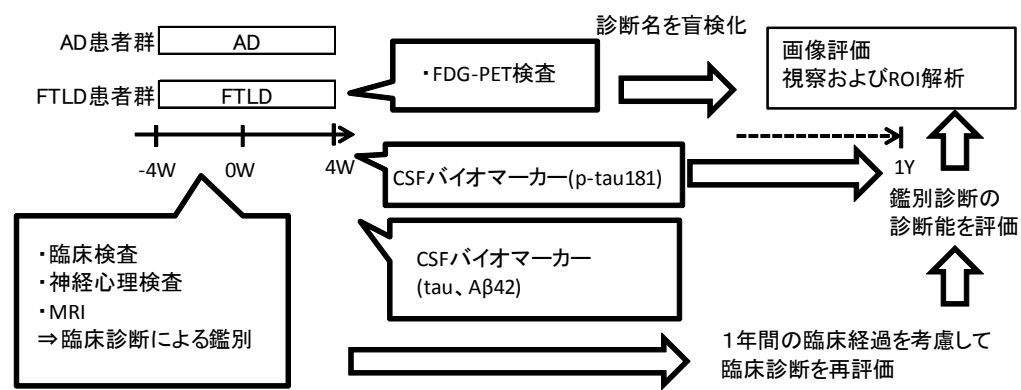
AD患者群 AD

FTLD患者群 FTLD

診断名を盲検化

・FDG-PET検査

画像評価
視察およびROI解析

-4W 0W 4W

CSFバイオマーカー(p-tau181)

1Y

鑑別診断の
診断能を評価

・臨床検査
・神経心理検査
・MRI
⇒臨床診断による鑑別

CSFバイオマーカー
(tau、Aβ42)

1年間の臨床経過を考慮して
臨床診断を再評価